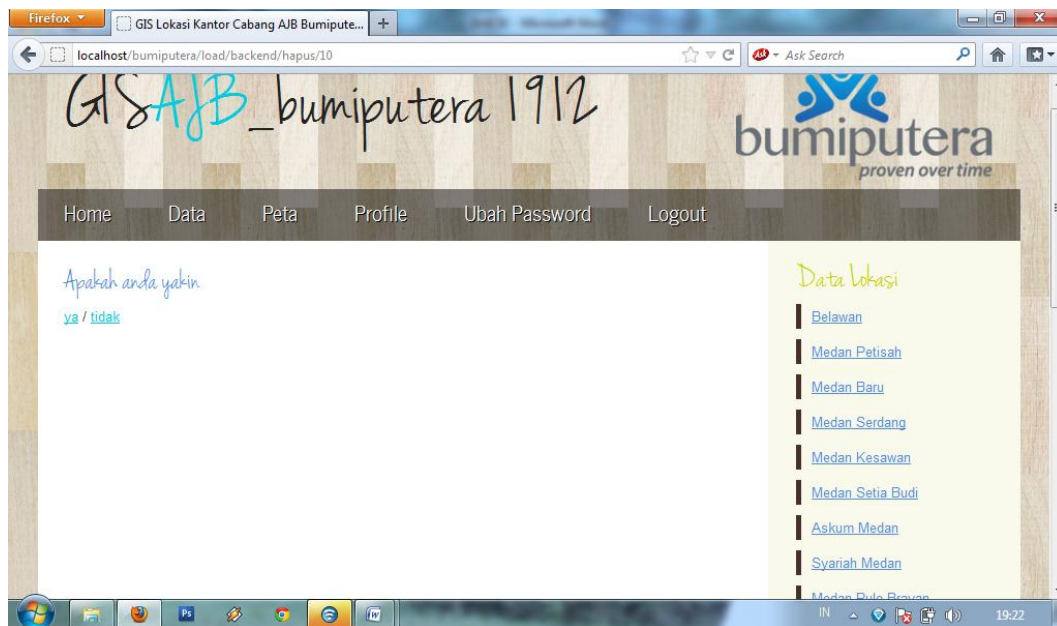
Firefox

GIS Lokasi Kantor Cabang AJB Bumipute...

localhost/bumiputera/load/backend/hapus/10

Ask Search

GISAJB_bumiputera 1912

bumiputera
proven over time

Home Data Peta Profile Ubah Password Logout

Apakah anda yakin

ya / tidak

Data lokasi

Belawan

Medan Petisah

Medan Baru

Medan Serdang

Medan Kesawan

Medan Setia Budi

Askum Medan

Syariah Medan

Medan Pulo Brayan

IN

19:22